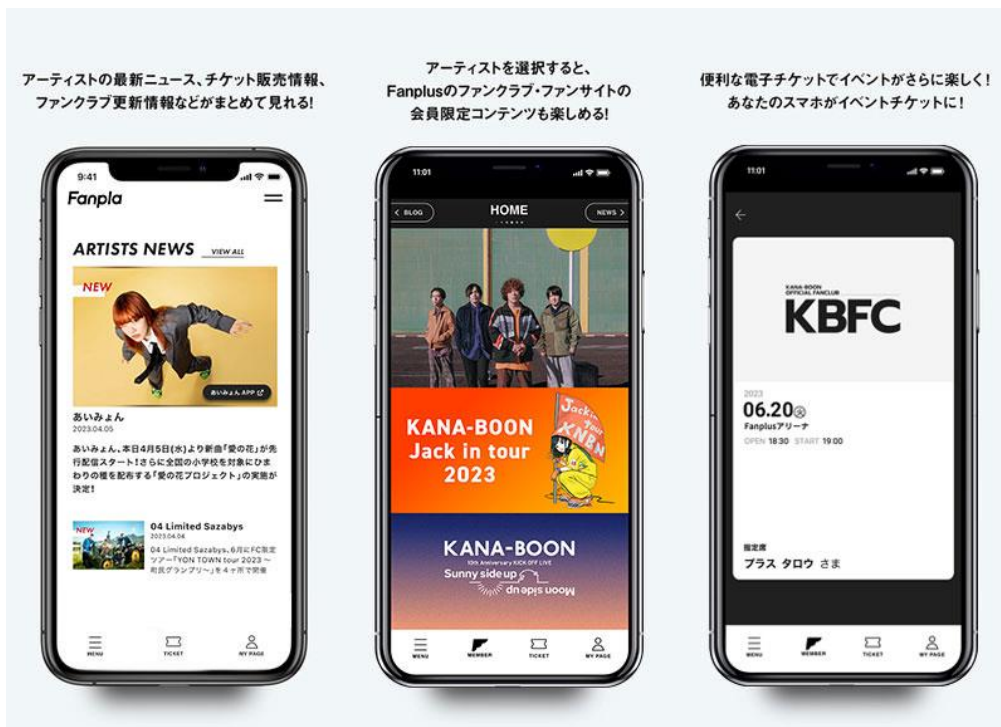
アーティストの最新ニュース、チケット販売情報、ファンクラブ更新情報などがまとめて見れる!

9:41
Fanpla
ARTISTS NEWS
VIEW ALL
NEW
あいみょん APP
あいみょん
2023.04.05
あいみょん、本日4月5日(水)より新曲「愛の花」が先行配信スタート!さらに全国の小学校を対象にひまわりの種を配布する「愛の花プロジェクト」の実施が決定!
NEW
04 Limited Sazabys
2023.04.04
04 Limited Sazabys、6月にFC限定ツアー『YON TOWN tour 2023 〜町民グランプリ〜』を4ヶ所で開催
MENU
TICKET
MY PAGE

アーティストを選択すると、Fanplusのファンクラブ・ファンサイトの会員限定コンテンツも楽しめる!

11:01
< BLOG
HOME
NEWS >
KANA-BOON Jack in tour 2023
Jack in tour KNBN
KANA-BOON
10th Anniversary KICK OFF LIVE
Sunny side up
Moon side up
MENU
MEMBER
TICKET
MY PAGE

便利な電子チケットでイベントがさらに楽しく!あなたのスマホがイベントチケットに!

11:01
KANA-BOON OFFICIAL FANCLUB
KBFC
2023
06.20
Fanplusアリーナ
OPEN 18:30 START 19:00
指定席
プラス タロウ さま
MENU
MEMBER
TICKET
MY PAGE